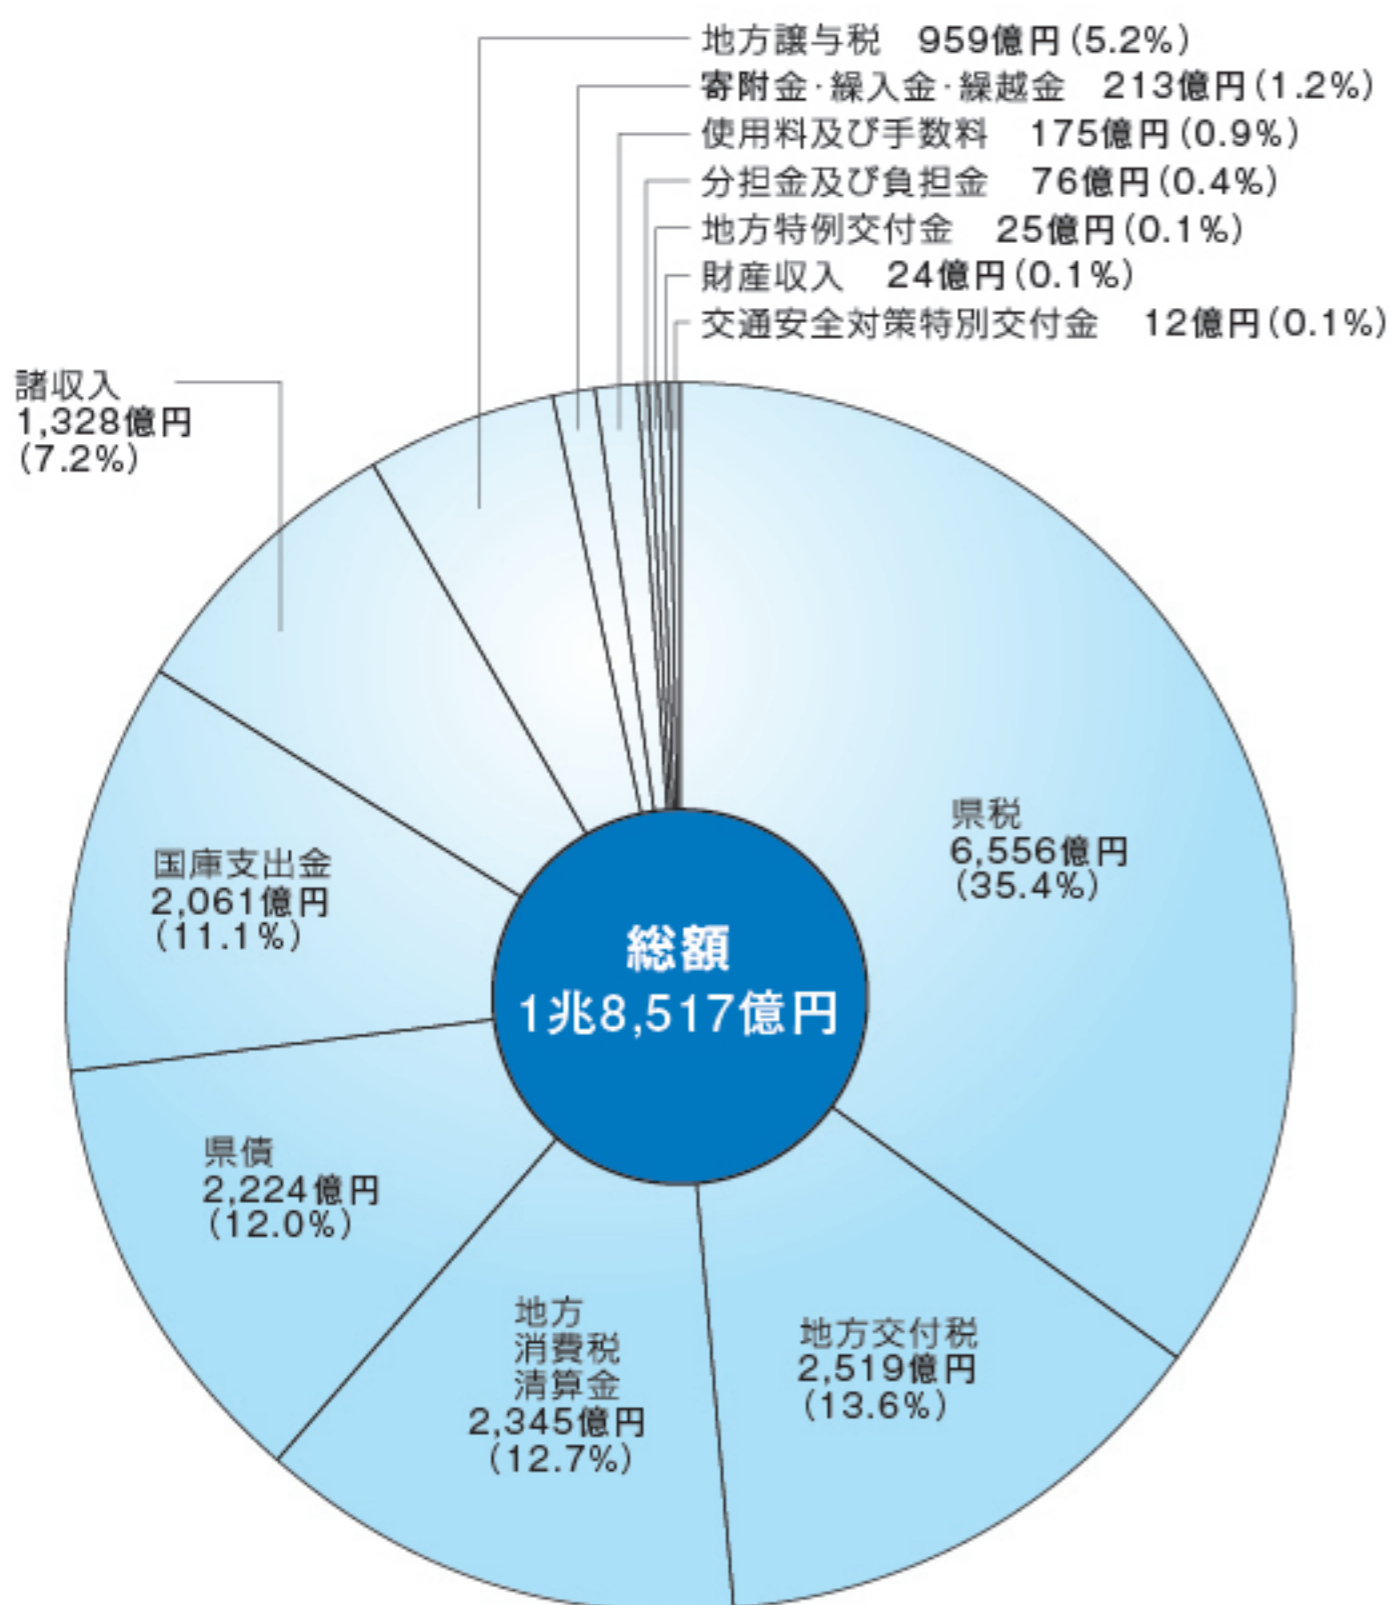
地方譲与税　959億円（5.2%）
寄附金·繰入金·繰越金　213億円（1.2%）
使用料及び手数料　175億円（0.9%）
分担金及び負担金　76億円（0.4%）
地方特例交付金　25億円（0.1%）
財産収入　24億円（0.1%）
交通安全対策特別交付金　12億円（0.1%）

諸収入
1,328億円
（7.2%）

県税
6,556億円
（35.4%）

国庫支出金
2,061億円
（11.1%）

総額
1兆8,517億円

県債
2,224億円
（12.0%）

地方
消費税
清算金
2,345億円
（12.7%）

地方交付税
2,519億円
（13.6%）